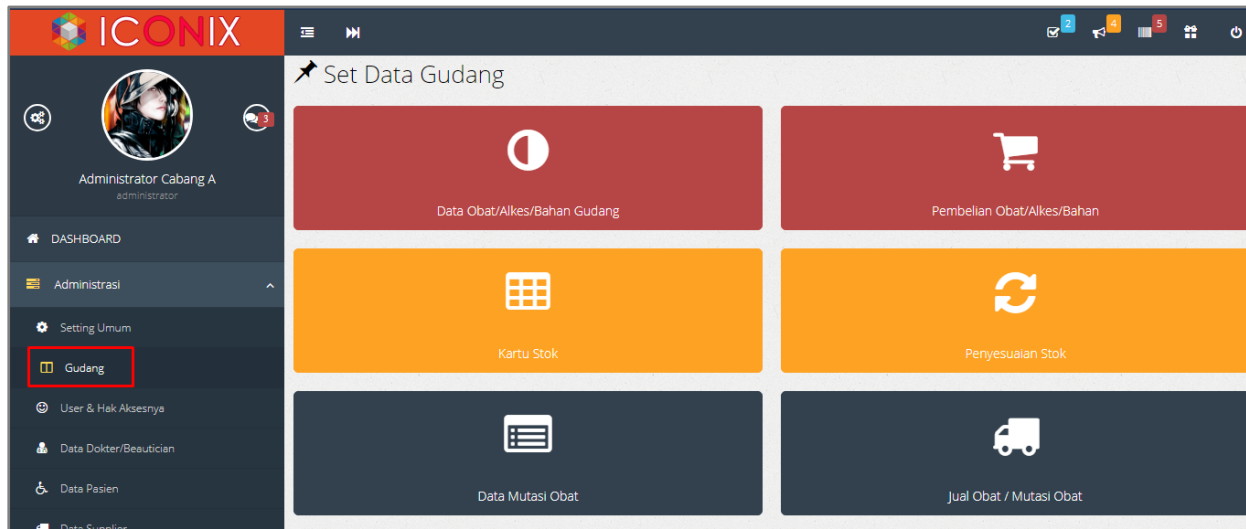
ICONIX

2 4 5

3

Administrator Cabang A
administrator

DASHBOARD

Administrasi

Setting Umum

Gudang

User & Hak Aksesnya

Data Dokter/Beautician

Data Pasien

Data Supplier

Set Data Gudang

Data Obat/Alkes/Bahan Gudang

Pembelian Obat/Alkes/Bahan

Kartu Stok

Penyesuaian Stok

Data Mutasi Obat

Jual Obat / Mutasi Obat